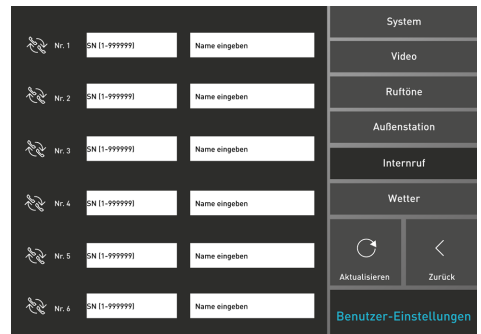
Nr. 1 SN (1-999999) Name eingeben

Nr. 2 SN (1-999999) Name eingeben

Nr. 3 SN (1-999999) Name eingeben

Nr. 4 SN (1-999999) Name eingeben

Nr. 5 SN (1-999999) Name eingeben

Nr. 6 SN (1-999999) Name eingeben

System

Video

Ruftöne

Außenstation

Internruf

Wetter

Aktualisieren

Zurück

Benutzer-Einstellungen